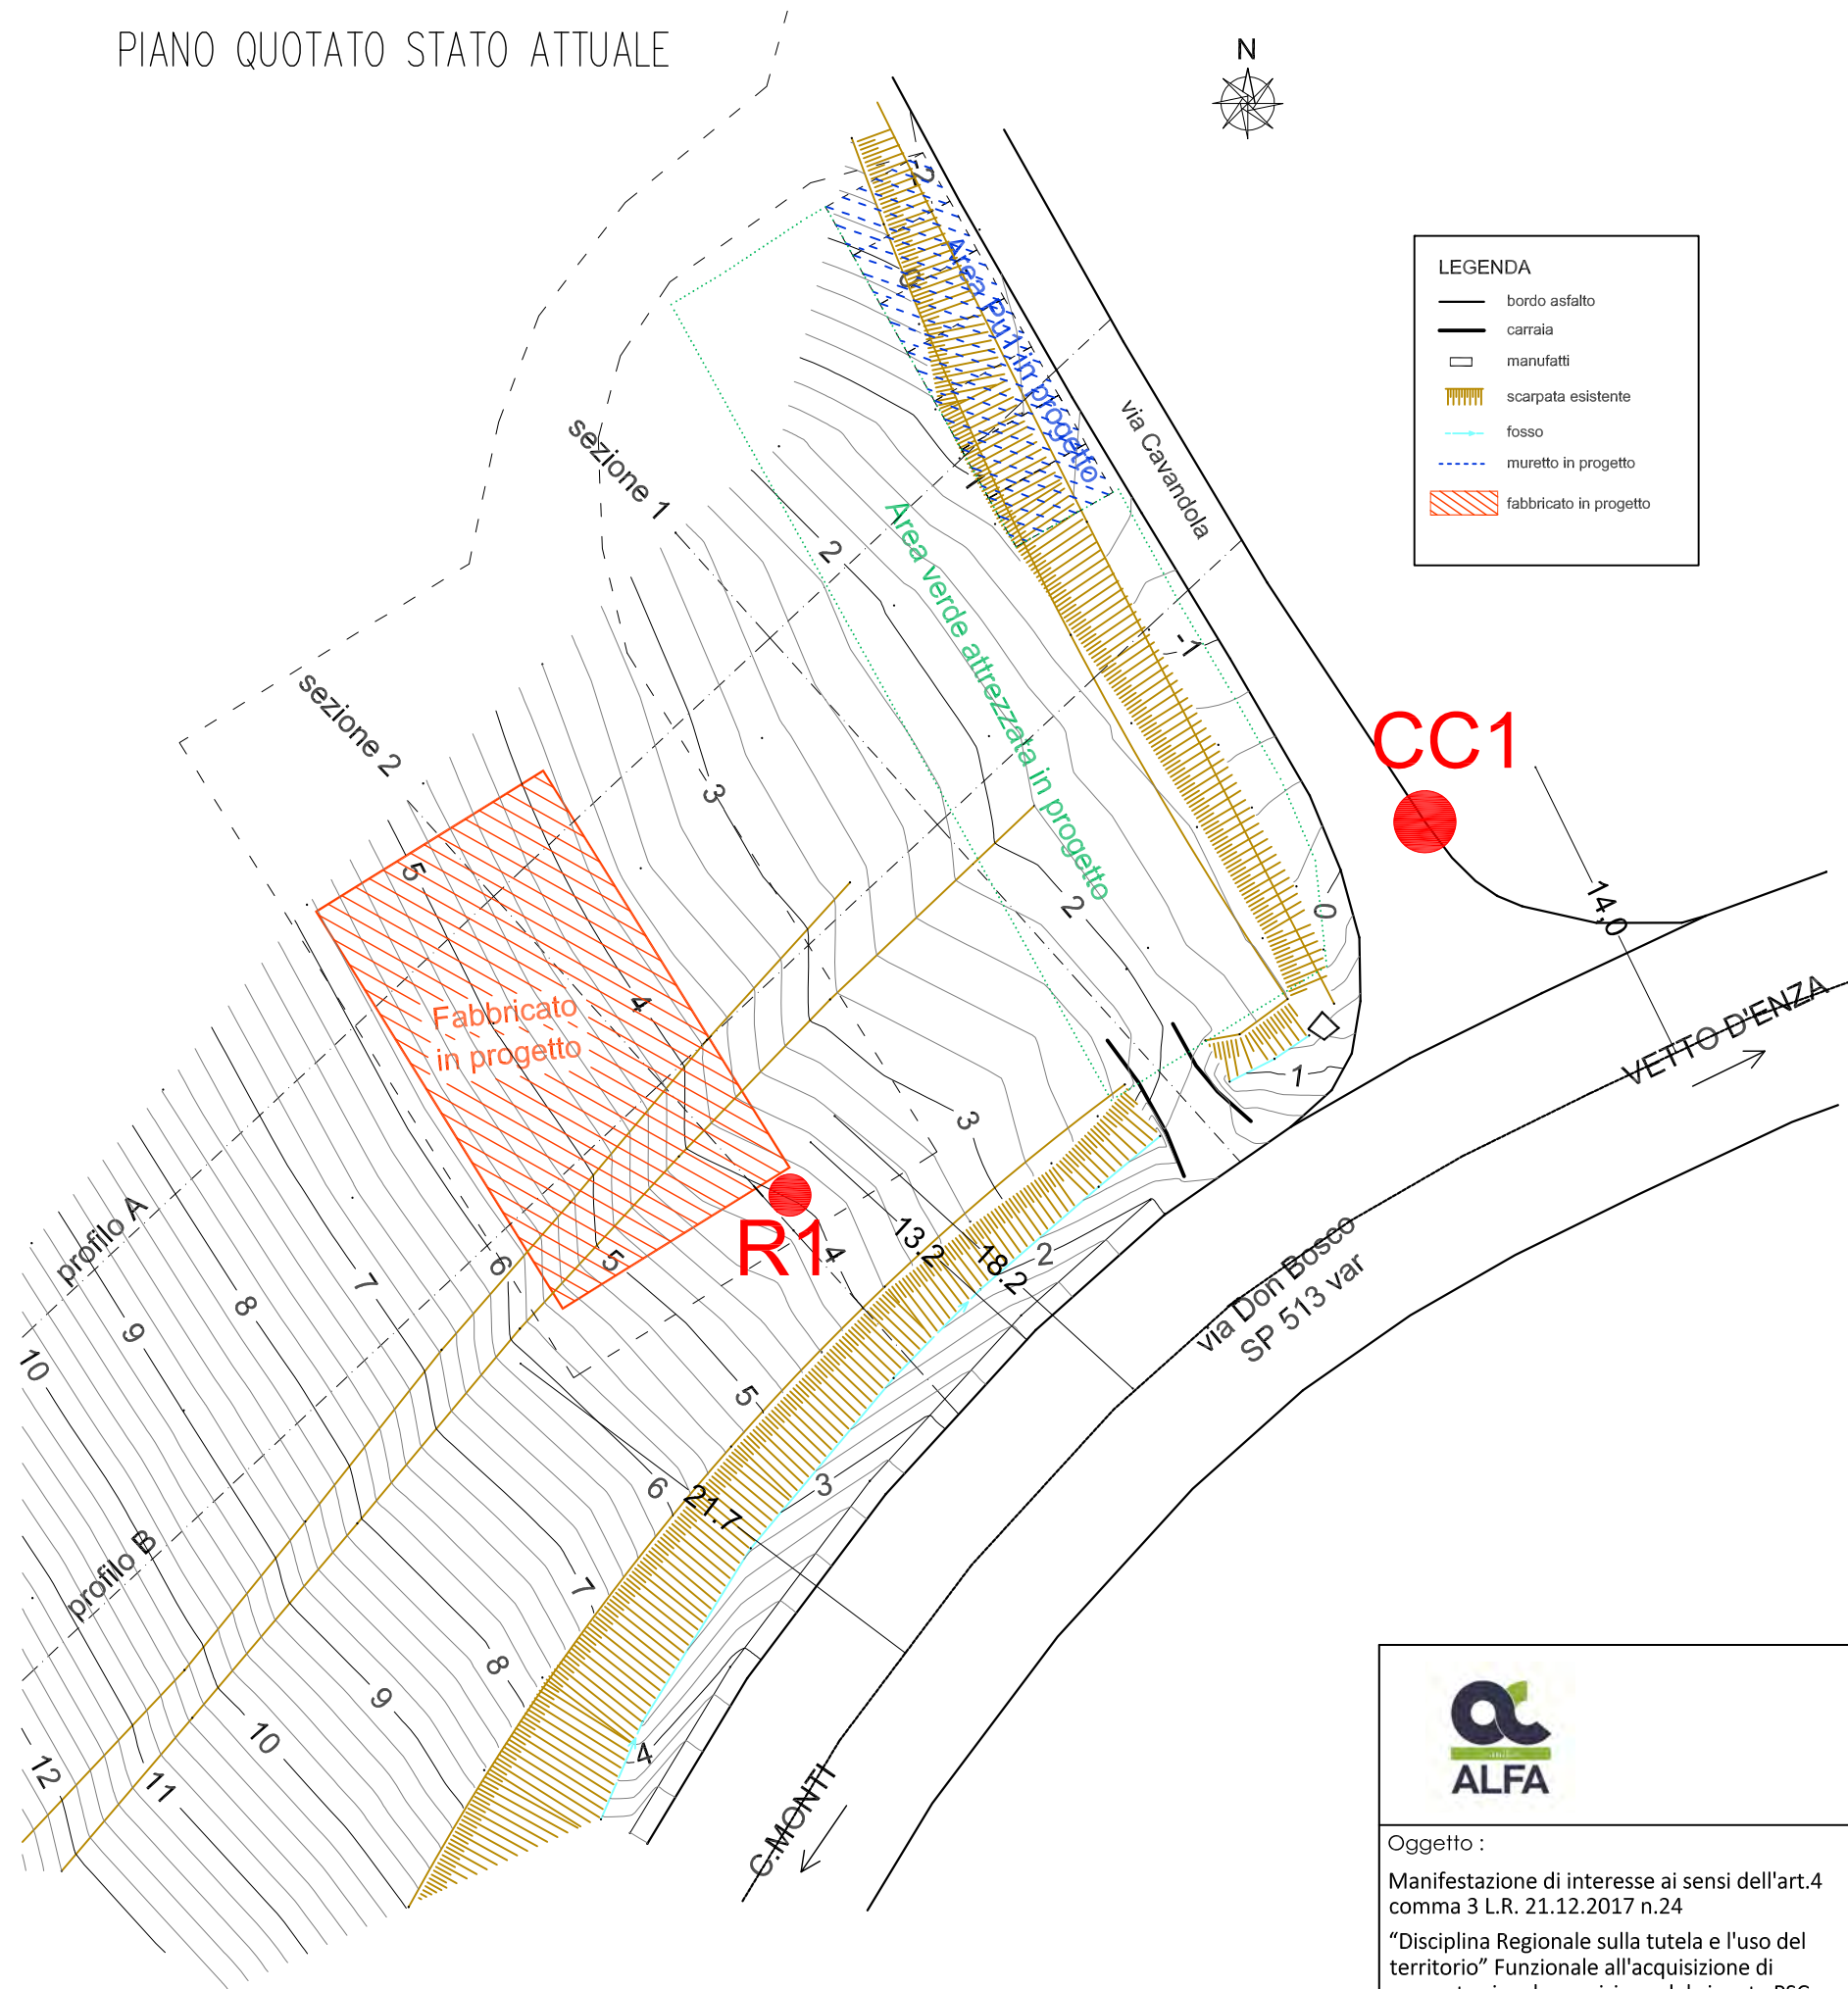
PIANO QUOTATO STATO ATTUALE

N

LEGENDA
bordo asfalto
carraia
manufatti
scarpata esistente
fosso
muretto in progetto
fabbricato in progetto

Area P1 in progetto

via Cavandola

sezione 1

sezione 2

Area verde attrezzata in progetto

Fabbricato in progetto

CC1

R1

profilo A

profilo B

VETTO D'ENZA

via Don Bosco
SP 513 var

C.MONTI

14,0

13,2

18,2

21,7

2
0
1
-1
2
3
0
1
4
5
6
5
2
3
4
3
2
5
6
7
8
9
10
11
12
10
9
8
7
6
5
4
3
7
8
9
10

ALFA

Oggetto :
Manifestazione di interesse ai sensi dell'art.4 comma 3 L.R. 21.12.2017 n.24
"Disciplina Regionale sulla tutela e l'uso del territorio" Funzionale all'acquisizione di
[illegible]